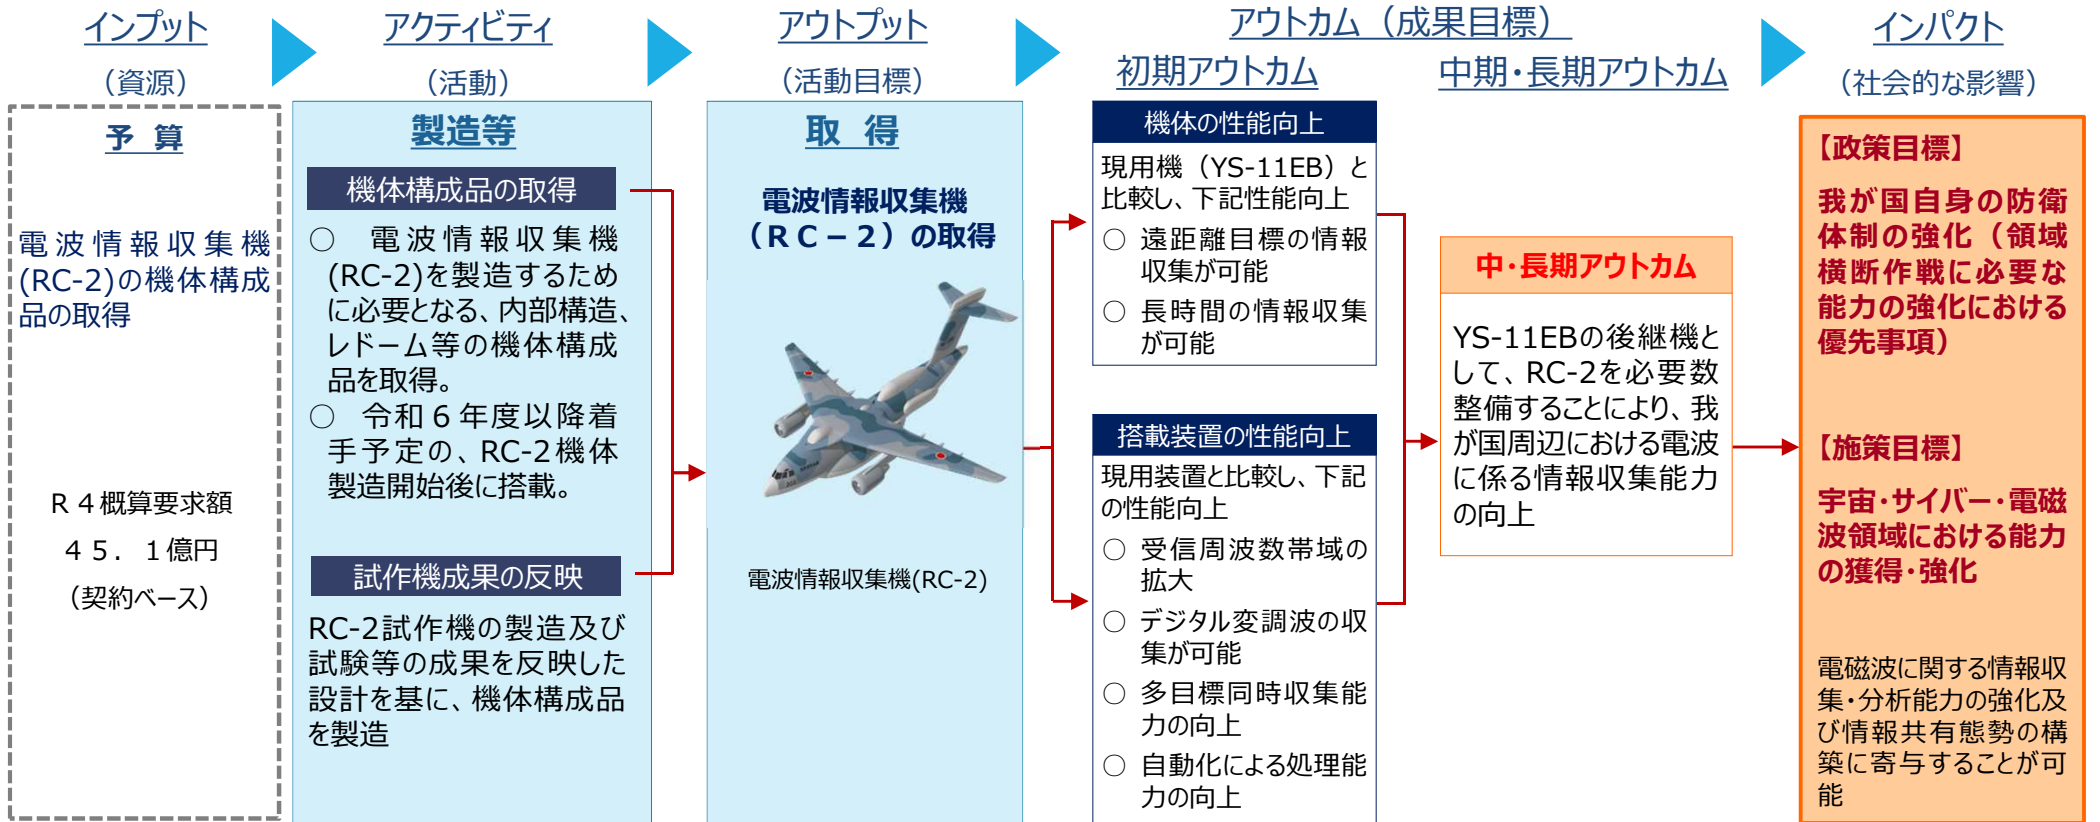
インプット
（資源）

予　算

電波情報収集機(RC-2)の機体構成品の取得

Ｒ４概算要求額
４５．１億円
（契約ベース）

アクティビティ
（活動）

製造等

機体構成品の取得

○　電波情報収集機(RC-2)を製造するために必要となる、内部構造、レドーム等の機体構成品を取得。
○　令和６年度以降着手予定の、RC-2機体製造開始後に搭載。

試作機成果の反映

RC-2試作機の製造及び試験等の成果を反映した設計を基に、機体構成品を製造

アウトプット
（活動目標）

取　得

電波情報収集機（ＲＣ－２）の取得

電波情報収集機(RC-2)

アウトカム（成果目標）

初期アウトカム

機体の性能向上

現用機（YS-11EB）と比較し、下記性能向上
○ 遠距離目標の情報収集が可能
○ 長時間の情報収集が可能

搭載装置の性能向上

現用装置と比較し、下記の性能向上
○ 受信周波数帯域の拡大
○ デジタル変調波の収集が可能
○ 多目標同時収集能力の向上
○ 自動化による処理能力の向上

中期・長期アウトカム

中・長期アウトカム

YS-11EBの後継機として、RC-2を必要数整備することにより、我が国周辺における電波に係る情報収集能力の向上

インパクト
（社会的な影響）

【政策目標】

我が国自身の防衛体制の強化（領域横断作戦に必要な能力の強化における優先事項）

【施策目標】

宇宙・サイバー・電磁波領域における能力の獲得・強化

電磁波に関する情報収集・分析能力の強化及び情報共有態勢の構築に寄与することが可能